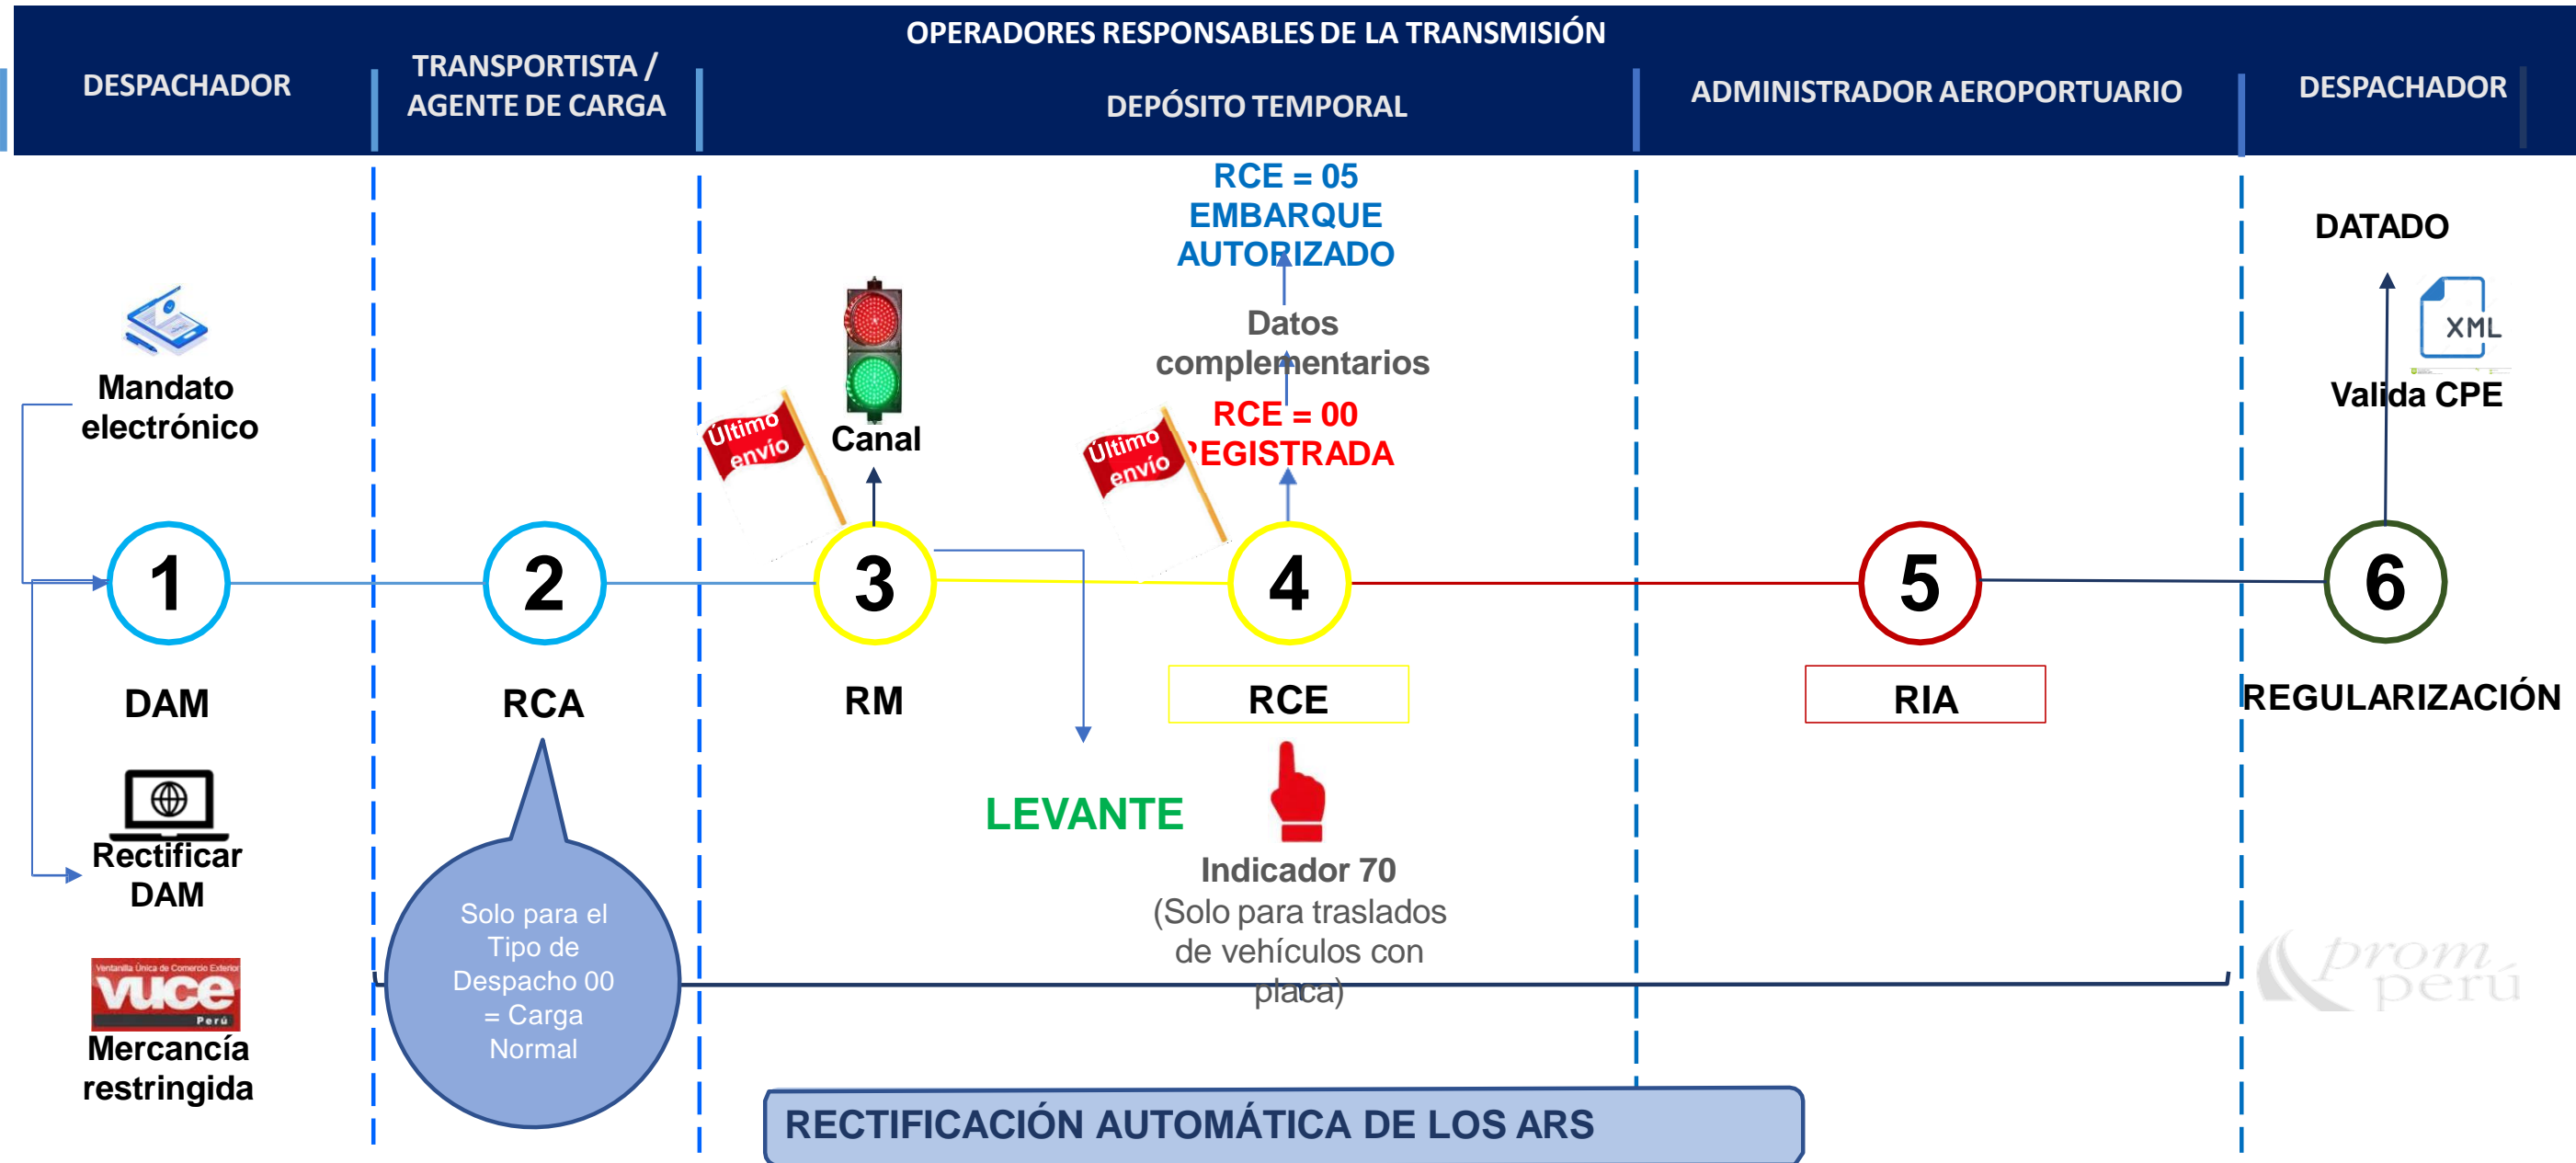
OPERADORES RESPONSABLES DE LA TRANSMISIÓN

DESPACHADOR

TRANSPORTISTA / AGENTE DE CARGA

DEPÓSITO TEMPORAL

ADMINISTRADOR AEROPORTUARIO

DESPACHADOR

RCE = 05
EMBARQUE AUTORIZADO

Datos complementarios

RCE = 00
REGISTRADA

DATADO

XML

Valida CPE

Mandato electrónico

Último envío

Canal

Último envío

1

2

3

4

5

6

DAM

RCA

RM

RCE

RIA

REGULARIZACIÓN

Rectificar DAM

vuce
Ventanilla Única de Comercio Exterior
Perú

Mercancía restringida

Solo para el Tipo de Despacho 00 = Carga Normal

LEVANTE

Indicador 70
(Solo para traslados de vehículos con placa)

promperú

RECTIFICACIÓN AUTOMÁTICA DE LOS ARS